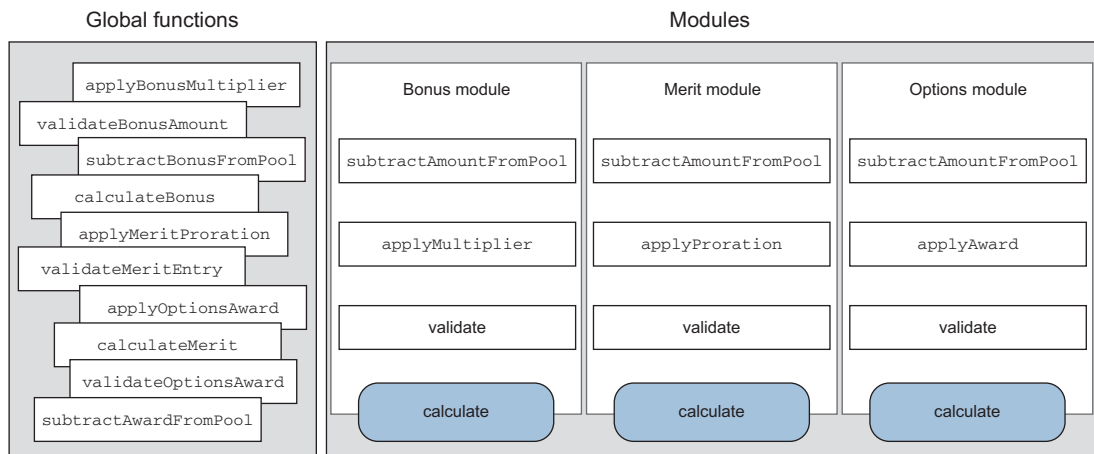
Global functions

applyBonusMultiplier
validateBonusAmount
subtractBonusFromPool
calculateBonus
applyMeritProration
validateMeritEntry
applyOptionsAward
calculateMerit
validateOptionsAward
subtractAwardFromPool

Modules

Bonus module
subtractAmountFromPool
applyMultiplier
validate
calculate

Merit module
subtractAmountFromPool
applyProration
validate
calculate

Options module
subtractAmountFromPool
applyAward
validate
calculate